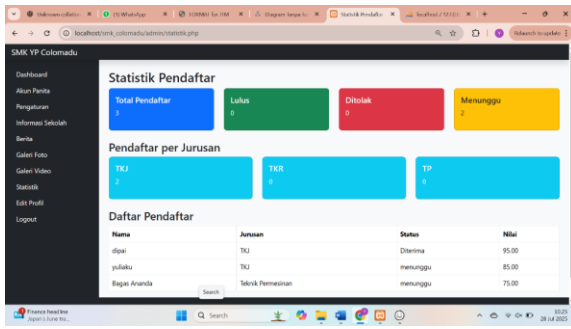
Unknown collector | (5) WhatsApp | SIMAK ke ITM | Diagram harga ke | Statistik Pendaftar | localhost / 127.0.0 | +

localhost/smk_colomadu/admin/statistik.php

Relaunch to update

SMK YP Colomadu

Dashboard
Akun Panita
Pengaturan
Informasi Sekolah
Berita
Galeri Foto
Galeri Video
Statistik
Edit Profil
Logout

Statistik Pendaftar

Total Pendaftar
3

Lulus
0

Ditolak
0

Menunggu
2

Pendaftar per Jurusan

TKJ
2

TKR
0

TP
0

Daftar Pendaftar

| Nama | Jurusan | Status | Nilai |
|---|---|---|---|
| dipai | TKJ | Diterima | 95.00 |
| yuliaku | TKJ | menunggu | 85.00 |
| Bagas Ananda | Teknik Permesinan | menunggu | 75.00 |

Search

Finance headline
Japan's June fro...

Search

10:25
28 Jul 2025